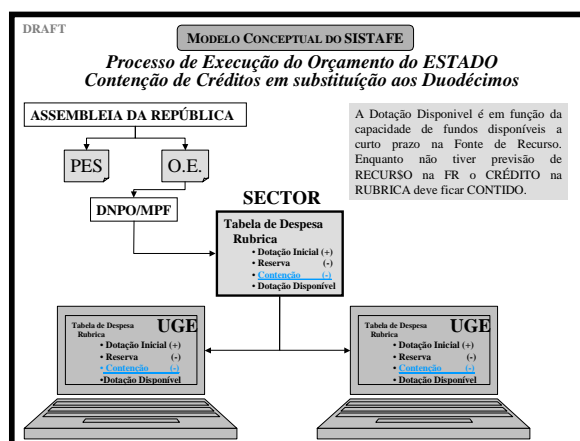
DRAFT

MODELO CONCEPTUAL DO SISTAFE

Processo de Execução do Orçamento do ESTADO
Contenção de Créditos em substituição aos Duodécimos

ASSEMBLEIA DA REPÚBLICA

A Dotação Disponivel é em função da capacidade de fundos disponíveis a curto prazo na Fonte de Recurso. Enquanto não tiver previsão de RECUR$O na FR o CRÉDITO na RUBRICA deve ficar CONTIDO.

PES

O.E.

SECTOR

DNPO/MPF

Tabela de Despesa Rubrica
• Dotação Inicial (+)
• Reserva (-)
• Contenção (-)
• Dotação Disponível

Tabela de Despesa Rubrica
UGE
• Dotação Inicial (+)
• Reserva (-)
• Contenção (-)
•Dotação Disponível

Tabela de Despesa Rubrica
UGE
• Dotação Inicial (+)
• Reserva (-)
• Contenção (-)
• Dotação Disponível